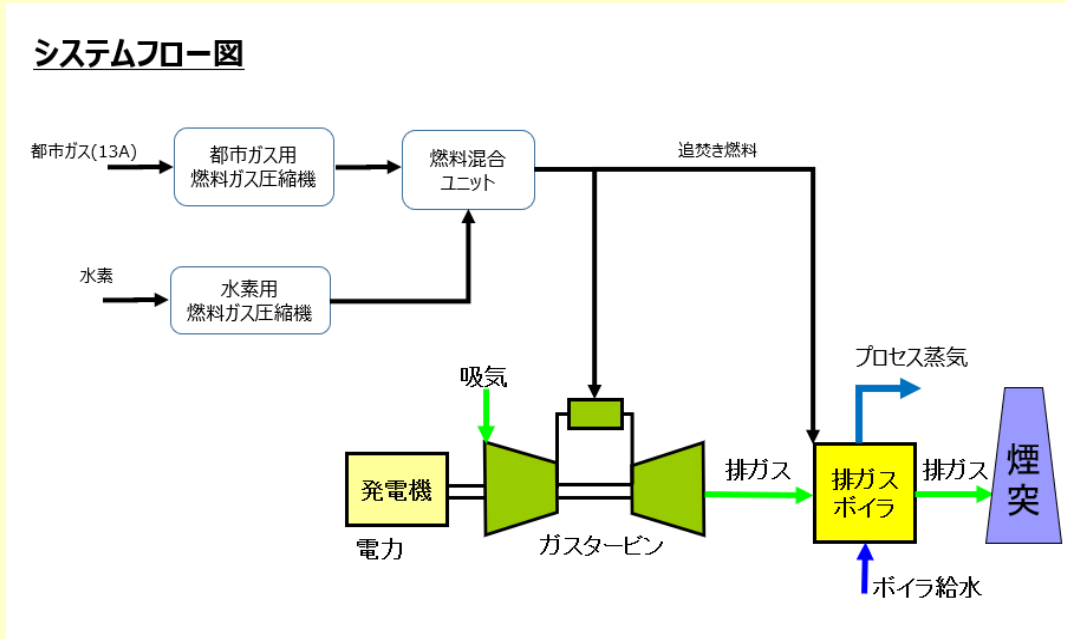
システムフロー図

都市ガス(13A)

都市ガス用
燃料ガス圧縮機

燃料混合
ユニット

追焚き燃料

水素

水素用
燃料ガス圧縮機

プロセス蒸気

吸気

発電機

排ガス

排ガス
ボイラ

排ガス

煙
突

電力

ガスタービン

ボイラ給水